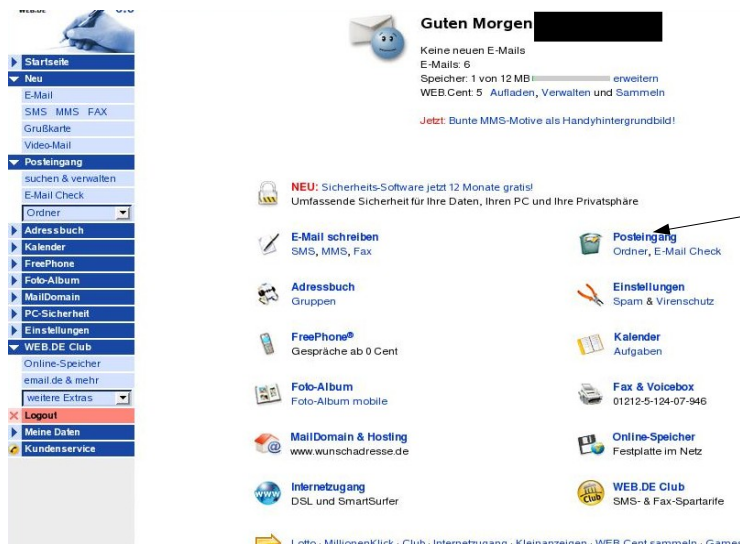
WEB.DE

Startseite
Neu
E-Mail
SMS MMS FAX
Grußkarte
Video-Mail
Posteingang
suchen & verwalten
E-Mail Check
Ordner
Adressbuch
Kalender
FreePhone
Foto-Album
MailDomain
PC-Sicherheit
Einstellungen
WEB.DE Club
Online-Speicher
email.de & mehr
weitere Extras
Logout
Meine Daten
Kundenservice

Guten Morgen

Keine neuen E-Mails
E-Mails: 6
Speicher: 1 von 12 MB erweitern
WEB.Cent: 5 Aufladen, Verwalten und Sammeln

Jetzt: Bunte MMS-Motive als Handyhintergrundbild!

NEU: Sicherheits-Software jetzt 12 Monate gratis!
Umfassende Sicherheit für Ihre Daten, Ihren PC und Ihre Privatsphäre

E-Mail schreiben
SMS, MMS, Fax

Posteingang
Ordner, E-Mail Check

Adressbuch
Gruppen

Einstellungen
Spam & Virenschutz

FreePhone®
Gespräche ab 0 Cent

Kalender
Aufgaben

Foto-Album
Foto-Album mobile

Fax & Voicebox
01212-5-124-07-946

MailDomain & Hosting
www.wunschadresse.de

Online-Speicher
Festplatte im Netz

Internetzugang
DSL und SmartSurfer

WEB.DE Club
SMS- & Fax-Spartarife

Lotto · MillionenKlick · Club · Internetzugang · Kleinanzeigen · WEB.Cent sammeln · Games